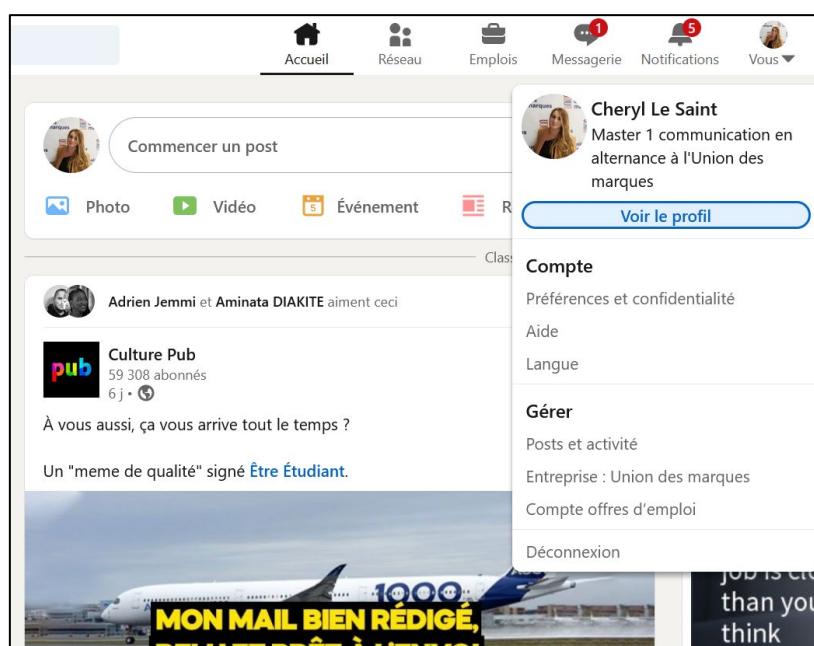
Accueil Réseau Emplois 1 Messagerie 5 Notifications Vous

Commencer un post

Photo Vidéo Événement R

Clas

Adrien Jemmi et Aminata DIAKITE aiment ceci

pub
Culture Pub
59 308 abonnés
6 j •

À vous aussi, ça vous arrive tout le temps ?

Un "meme de qualité" signé Être Étudiant.

MON MAIL BIEN RÉDIGÉ,
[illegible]

Cheryl Le Saint
Master 1 communication en alternance à l'Union des marques

Voir le profil

Compte
Préférences et confidentialité
Aide
Langue

Gérer
Posts et activité
Entreprise : Union des marques
Compte offres d'emploi

Déconnexion

job is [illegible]
than you
think